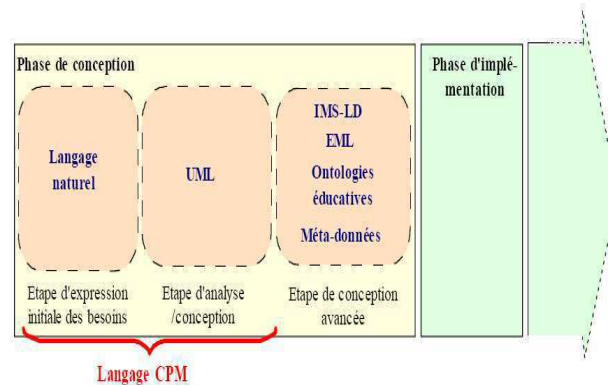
Phase de conception

Langage naturel

UML

IMS-LD
EML
Ontologies éducatives
Méta-données

Etape d'expression initiale des besoins

Etape d'analyse /conception

Etape de conception avancée

Phase d'implémentation

Langage CPM